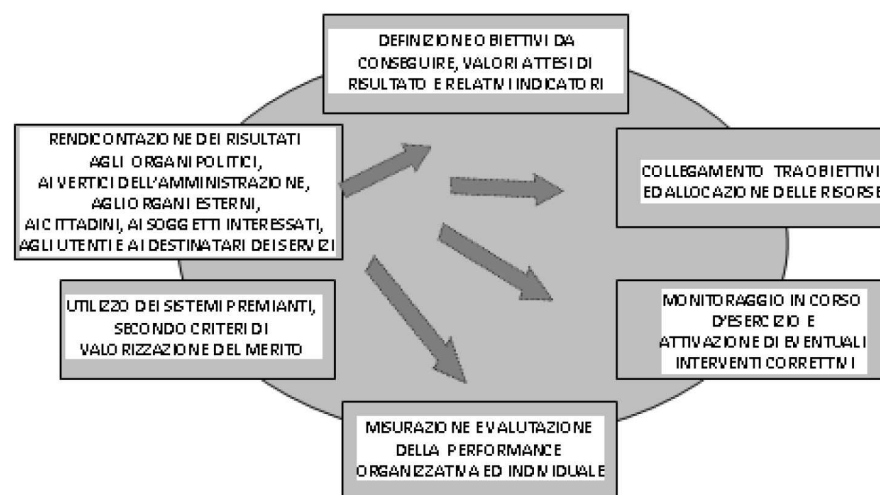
DEFINIZIONE OBIETTIVI DA CONSEGUIRE, VALORI ATTESI DI RISULTATO E RELATIVI INDICATORI

RENDICONTAZIONE DEI RISULTATI AGLI ORGANI POLITICI, AI VERTICI DELL'AMMINISTRAZIONE, AGLI ORGANI ESTERNI, AI CITTADINI, AI SOGGETTI INTERESSATI, AGLI UTENTI E AI DESTINATARI DEI SERVIZI

COLLEGAMENTO TRA OBIETTIVI ED ALLOCAZIONE DELLE RISORSE

UTILIZZO DEI SISTEMI PREMIANTI, SECONDO CRITERI DI VALORIZZAZIONE DEL MERITO

MONITORAGGIO IN CORSO D'ESERCIZIO E ATTIVAZIONE DI EVENTUALI INTERVENTI CORRETTIVI

MISURAZIONE E VALUTAZIONE DELLA PERFORMANCE ORGANIZZATIVA ED INDIVIDUALE